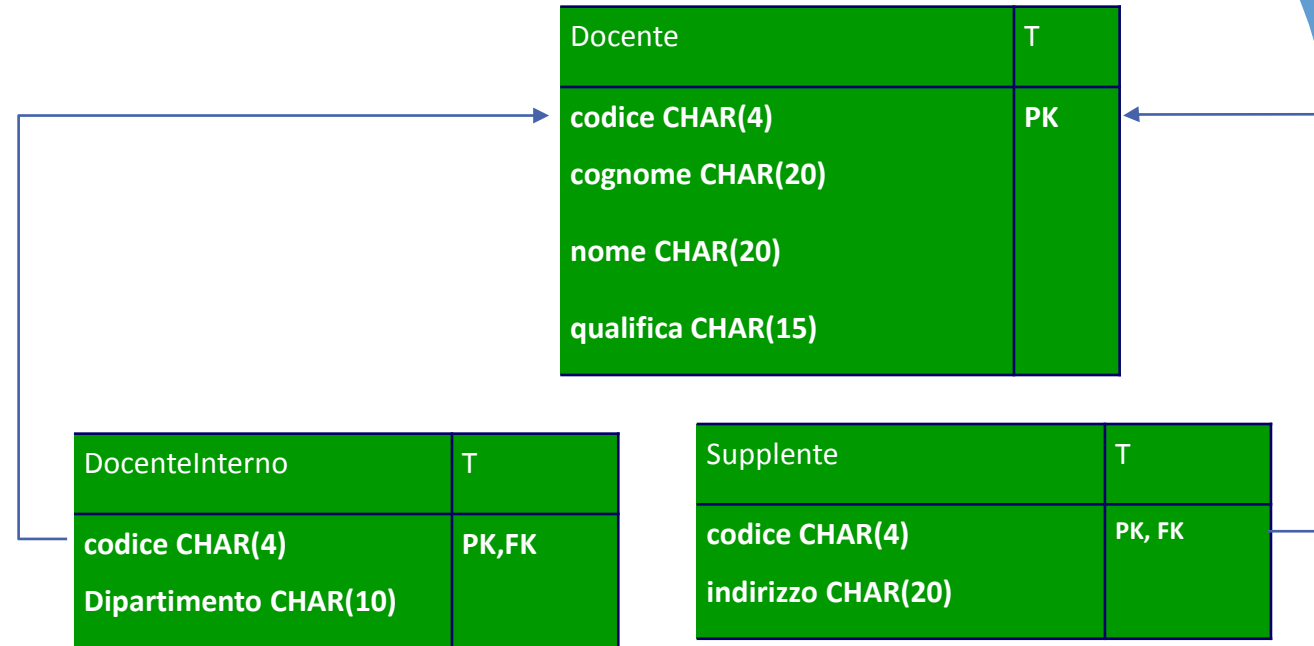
| Docente | T |
|---|---|
| codice CHAR(4)<br>cognome CHAR(20)<br>nome CHAR(20)<br>qualifica CHAR(15) | PK |

| DocenteInterno | T |
|---|---|
| codice CHAR(4)<br>Dipartimento CHAR(10) | PK,FK |

| Supplente | T |
|---|---|
| codice CHAR(4)<br>indirizzo CHAR(20) | PK, FK |